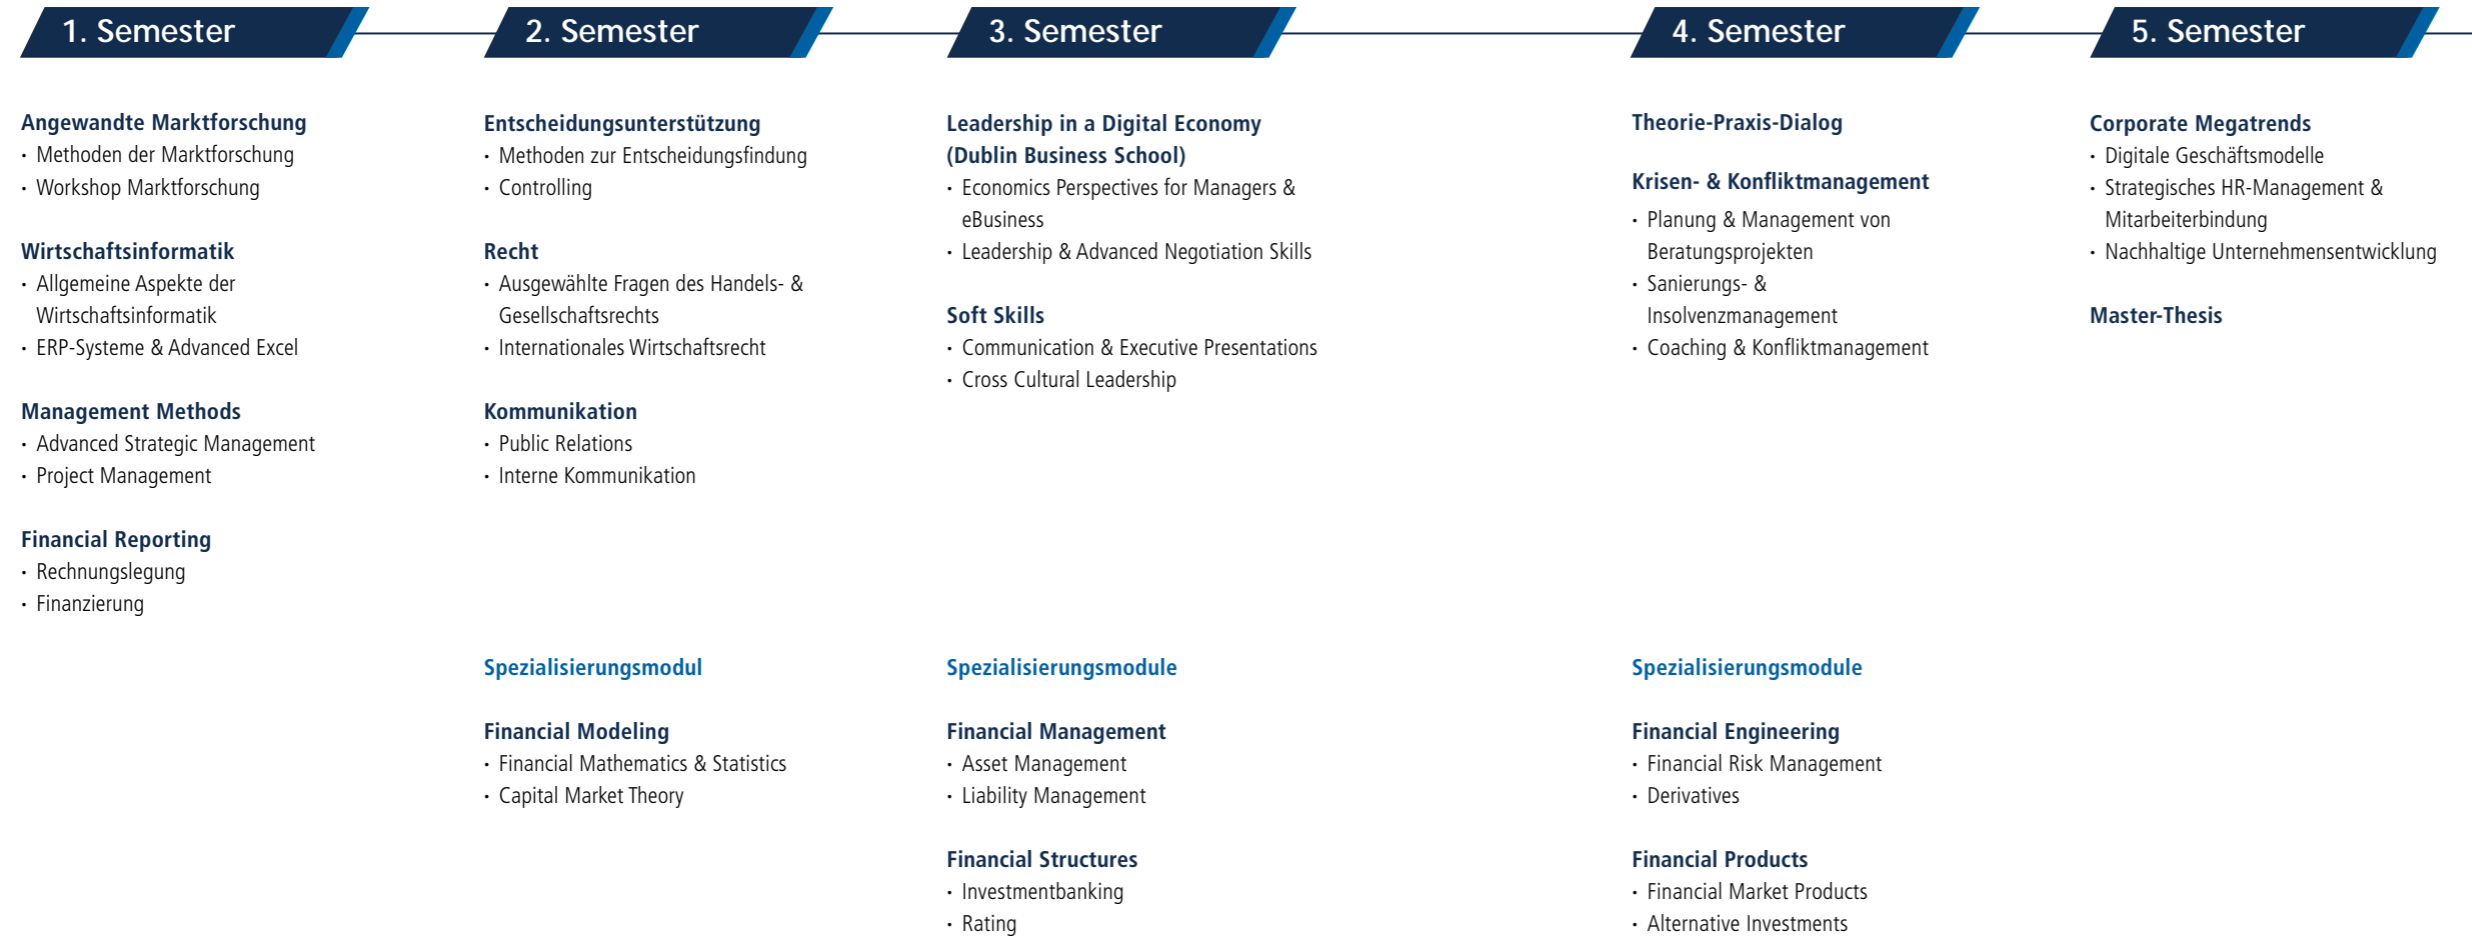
1. Semester

Angewandte Marktforschung
· Methoden der Marktforschung
· Workshop Marktforschung

Wirtschaftsinformatik
· Allgemeine Aspekte der Wirtschaftsinformatik
· ERP-Systeme & Advanced Excel

Management Methods
· Advanced Strategic Management
· Project Management

Financial Reporting
· Rechnungslegung
· Finanzierung

2. Semester

Entscheidungsunterstützung
· Methoden zur Entscheidungsfindung
· Controlling

Recht
· Ausgewählte Fragen des Handels- & Gesellschaftsrechts
· Internationales Wirtschaftsrecht

Kommunikation
· Public Relations
· Interne Kommunikation

Spezialisierungsmodul

Financial Modeling
· Financial Mathematics & Statistics
· Capital Market Theory

3. Semester

Leadership in a Digital Economy (Dublin Business School)
· Economics Perspectives for Managers & eBusiness
· Leadership & Advanced Negotiation Skills

Soft Skills
· Communication & Executive Presentations
· Cross Cultural Leadership

Spezialisierungsmodule

Financial Management
· Asset Management
· Liability Management

Financial Structures
· Investmentbanking
· Rating

4. Semester

Theorie-Praxis-Dialog

Krisen- & Konfliktmanagement
· Planung & Management von Beratungsprojekten
· Sanierungs- & Insolvenzmanagement
· Coaching & Konfliktmanagement

Spezialisierungsmodule

Financial Engineering
· Financial Risk Management
· Derivatives

Financial Products
· Financial Market Products
· Alternative Investments

5. Semester

Corporate Megatrends
· Digitale Geschäftsmodelle
· Strategisches HR-Management & Mitarbeiterbindung
· Nachhaltige Unternehmensentwicklung

Master-Thesis